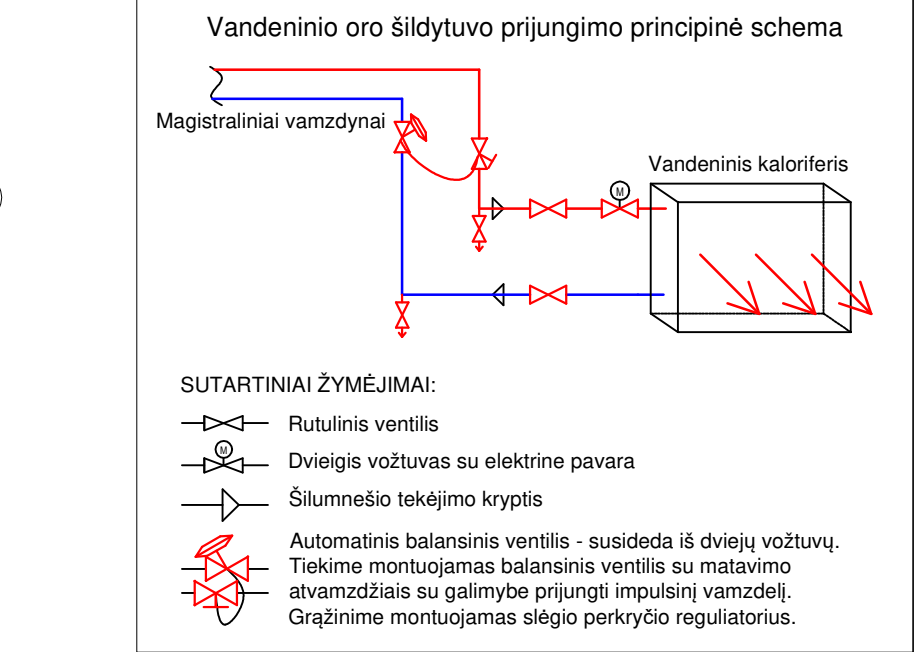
Vandeninio oro šildytuvo prijungimo principinė schema

Magistraliniai vamzdynai

Vandeninis kaloriferis

M

SUTARTINIAI ŽYMĖJIMAI:

Rutulinis ventilis

M

Dvieigis vožtuvas su elektrine pavara

Šilumnešio tekėjimo kryptis

Automatinis balansinis ventilis - susideda iš dviejų vožtuvų. Tiekime montuojamas balansinis ventilis su matavimo atvamzdžiais su galimybe prijungti impulsinį vamzdelį. Grąžinime montuojamas slėgio perkryčio reguliatorius.